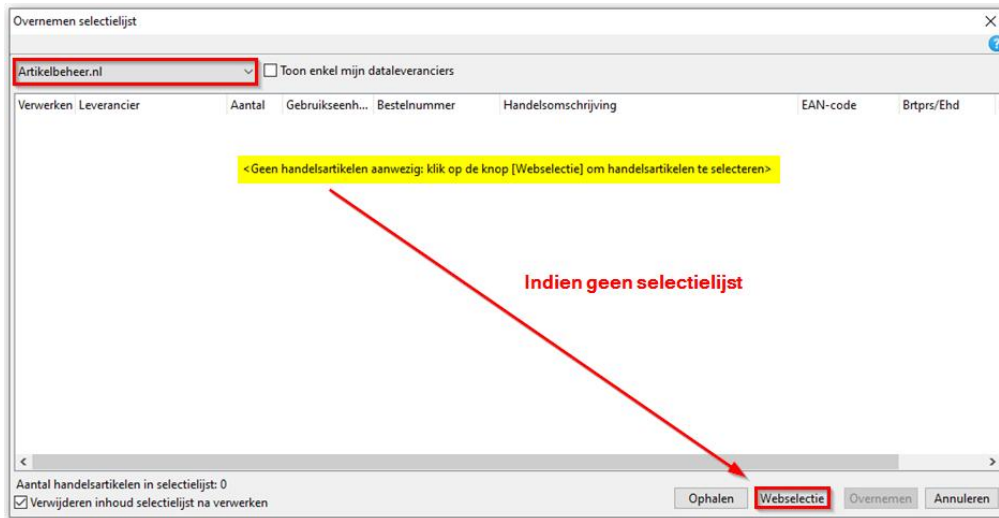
Overnemen selectielijst

Artikelbeheer.nl

Toon enkel mijn dataleveranciers

| Verwerken | Leverancier | Aantal | Gebruikseenh... | Bestelnummer | Handelsomschrijving | EAN-code | Brtprs/Ehd |
|---|---|---|---|---|---|---|---|

<Geen handelsartikelen aanwezig: klik op de knop [Webselectie] om handelsartikelen te selecteren>

Indien geen selectielijst

Aantal handelsartikelen in selectielijst: 0

Verwijderen inhoud selectielijst na verwerken

Ophalen Webselectie Overnemen Annuleren